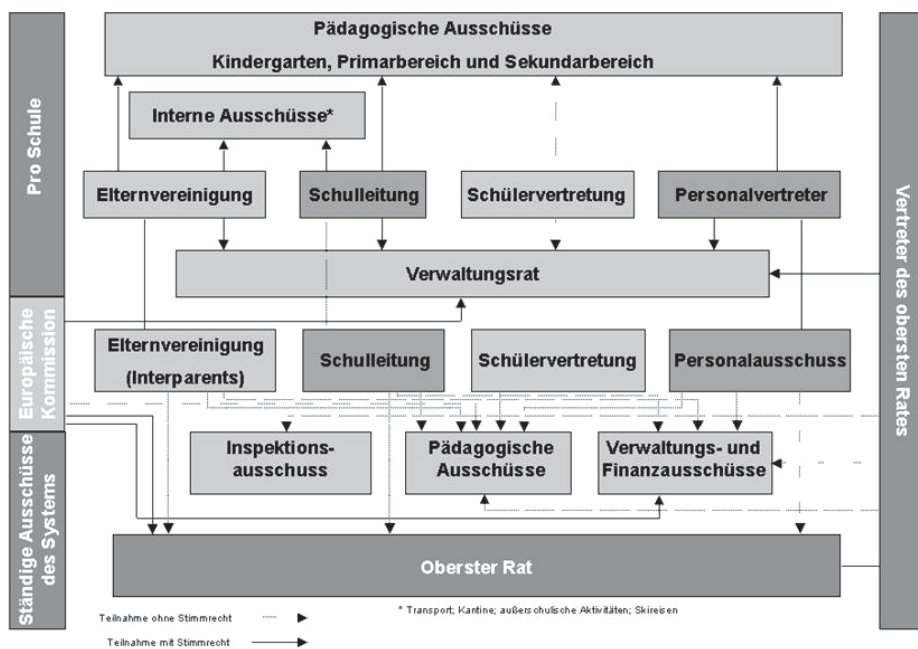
Pro Schule

Europäische Kommission

Ständige Ausschüsse des Systems

Vertreter des obersten Rates

Pädagogische Ausschüsse

Kindergarten, Primarbereich und Sekundarbereich

Interne Ausschüsse*

Elternvereinigung

Schulleitung

Schülervertretung

Personalvertreter

Verwaltungsrat

Elternvereinigung (Interparents)

Schulleitung

Schülervertretung

Personalausschuss

Inspektionsausschuss

Pädagogische Ausschüsse

Verwaltungs- und Finanzausschüsse

Oberster Rat

* Transport; Kantine; außerschulische Aktivitäten; Skireisen

Teilnahme ohne Stimmrecht

Teilnahme mit Stimmrecht